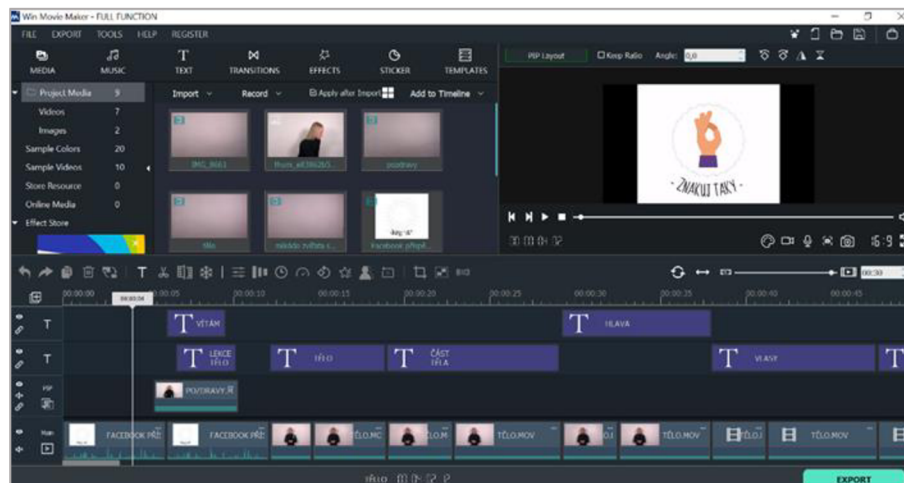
Win Movie Maker - FULL FUNCTION

FILE EXPORT TOOLS HELP REGISTER

MEDIA MUSIC TEXT TRANSITIONS EFFECTS STICKER TEMPLATES

PIP Layout Keep Ratio Angle: 0,0

Project Media 9
Videos 7
Images 2
Sample Colors 20
Sample Videos 10
Store Resource 0
Online Media 0
Effect Store

Import Record Apply after Import Add to Timeline

IMG_8661 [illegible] pozdravy
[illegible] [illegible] Facebook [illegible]

- ZNAKUJ TAKY -

00:00:00 00:00:05 00:00:10 00:00:15 00:00:20 00:00:25 00:00:30 00:00:35 00:00:40 00:00:45

VÍTÁM HLAVA
LEKCE TĚLO TĚLO ČÁST TĚLA VLASY
POZDRAVY
FACEBOOK PŘE FACEBOOK PŘE TĚLO.MO TĚLO.M TĚLO.MOV TĚLO TĚLO.MOV TĚLO.J TĚLO.MOV

TĚLO

EXPORT